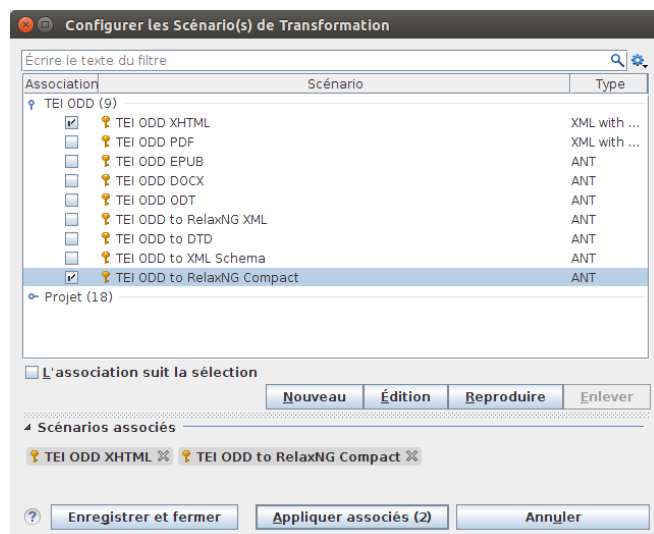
Configurer les Scénario(s) de Transformation

Écrire le texte du filtre

| Association | Scénario | Type |
|---|---|---|
| TEI ODD (9) | | |
| ✓ | TEI ODD XHTML | XML with ... |
| | TEI ODD PDF | XML with ... |
| | TEI ODD EPUB | ANT |
| | TEI ODD DOCX | ANT |
| | TEI ODD ODT | ANT |
| | TEI ODD to RelaxNG XML | ANT |
| | TEI ODD to DTD | ANT |
| | TEI ODD to XML Schema | ANT |
| ✓ | TEI ODD to RelaxNG Compact | ANT |
| Projet (18) | | |

L'association suit la sélection

Nouveau Édition Reproduire Enlever

Scénarios associés

TEI ODD XHTML TEI ODD to RelaxNG Compact

Enregistrer et fermer Appliquer associés (2) Annuler